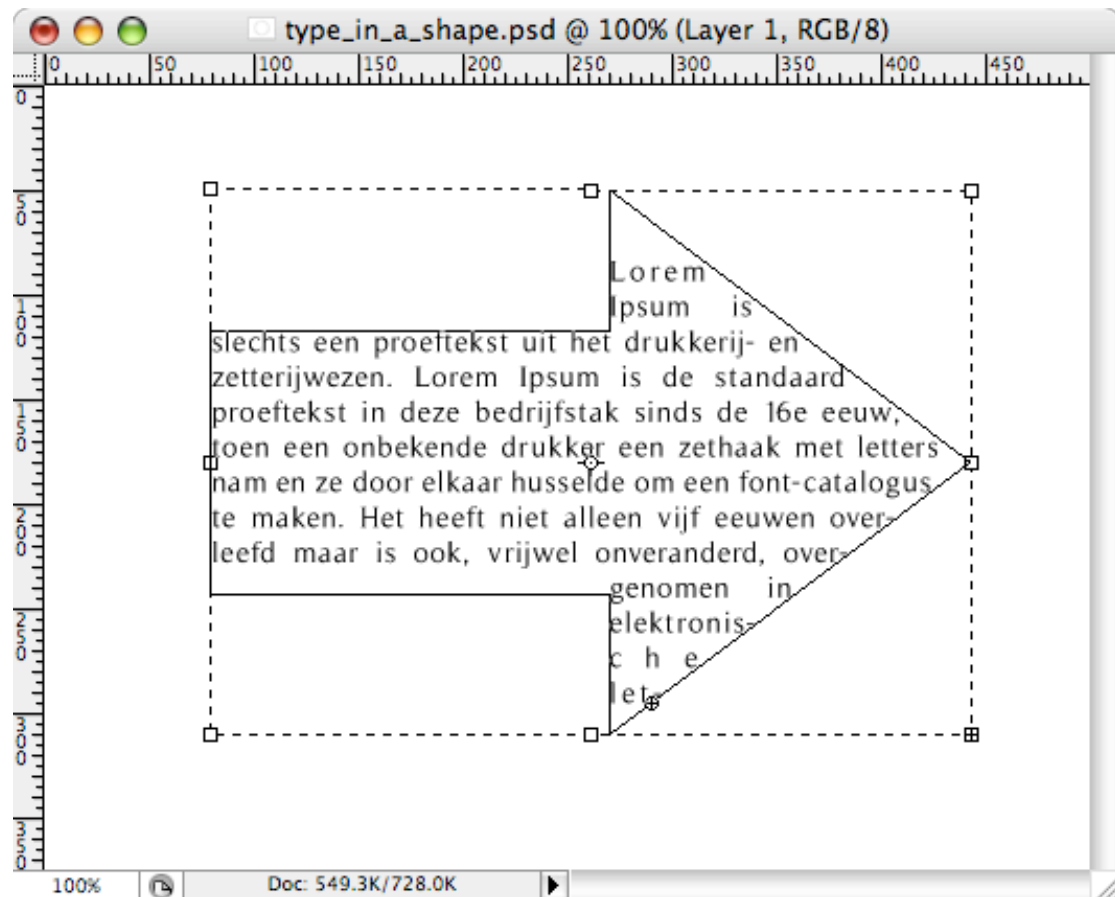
type_in_a_shape.psd @ 100% (Layer 1, RGB/8)

0 50 100 150 200 250 300 350 400 450

0 50 100 150 200 250 300 350

Lorem Ipsum is slechts een proeftekst uit het drukkerij- en zetterijwezen. Lorem Ipsum is de standaard proeftekst in deze bedrijfstak sinds de 16e eeuw, toen een onbekende drukker een zethaak met letters nam en ze door elkaar husselde om een font-catalogus te maken. Het heeft niet alleen vijf eeuwen overleefd maar is ook, vrijwel onveranderd, overgenomen in elektronische let

100%

Doc: 549.3K/728.0K